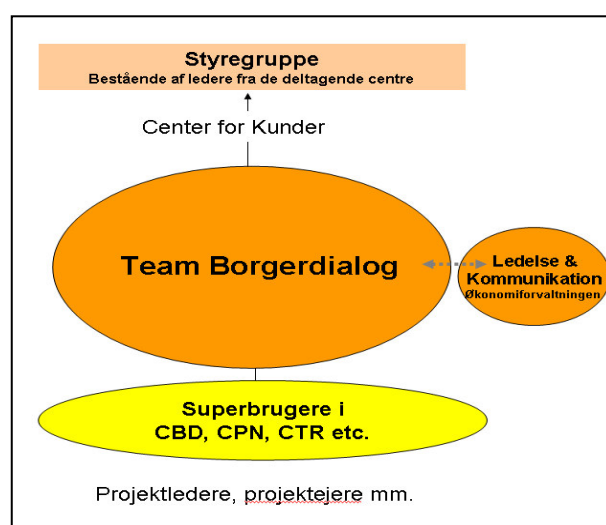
Styregruppe
Bestående af ledere fra de deltagende centre

Center for Kunder

Team Borgerdialog

Ledelse & Kommunikation
Økonomiforvaltningen

Superbrugere i
CBD, CPN, CTR etc.

Projektledere, projektejere mm.